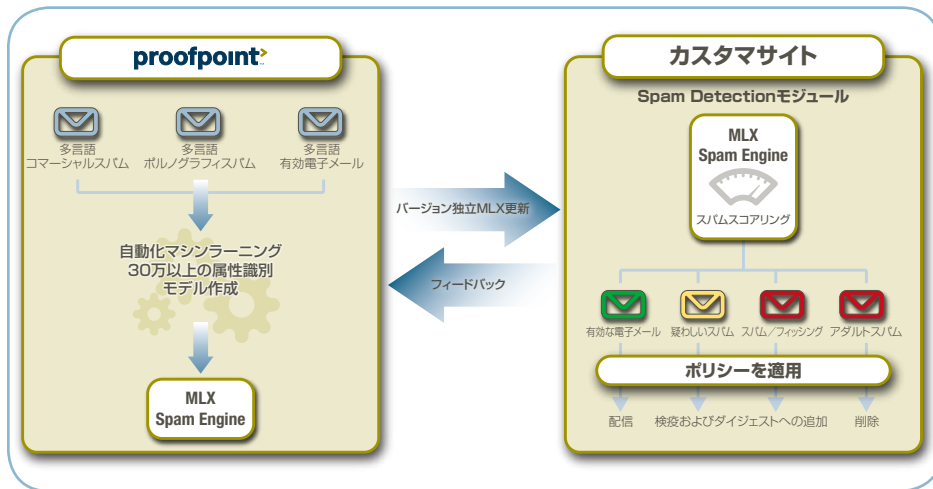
proofpoint

多言語
コマーシャルスパム

多言語
ポルノグラフィスパム

多言語
有効電子メール

自動化マシンラーニング
30万以上の属性識別
モデル作成

MLX
Spam Engine

バージョン独立MLX更新

フィードバック

カスタマサイト

Spam Detectionモジュール

MLX
Spam Engine

スパムスコアリング

有効な電子メール

疑わしいスパム

スパム／フィッシング

アダルトスパム

ポリシーを適用

配信

検疫およびダイジェストへの追加

削除